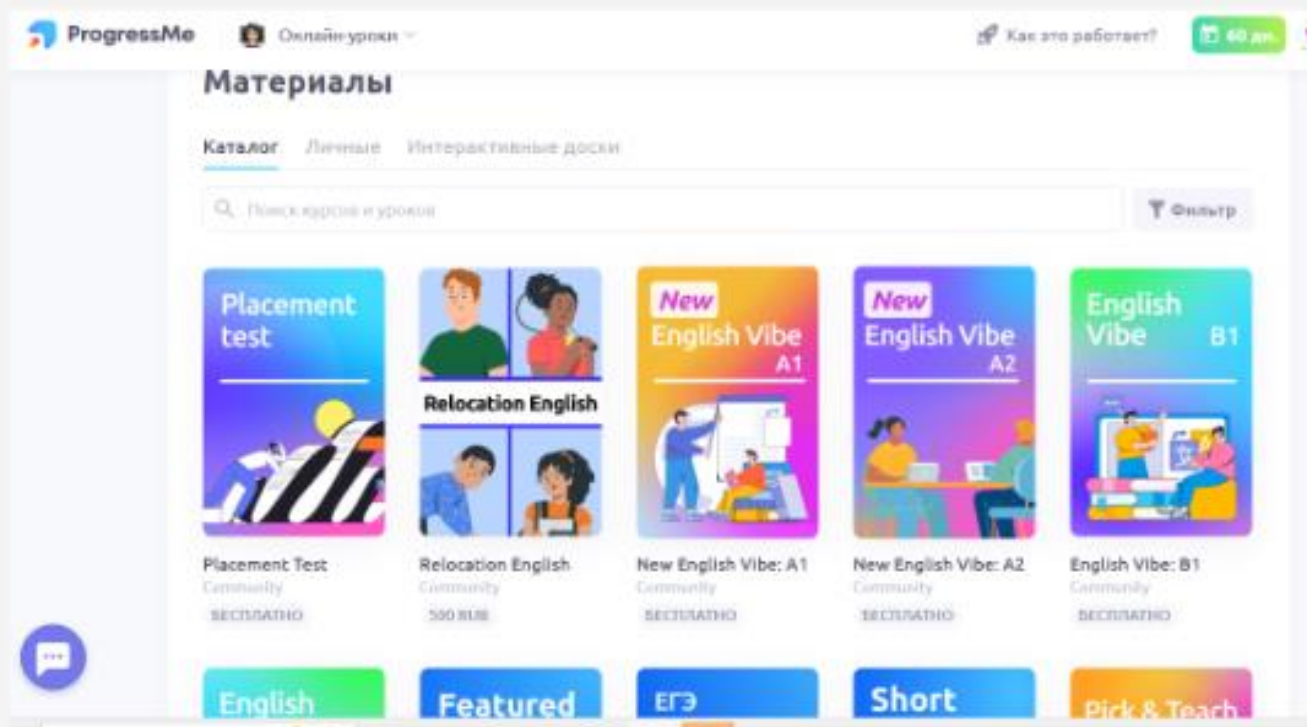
ProgressMe Онлайн-уроки Как это работает? 60 дн.

Материалы

Каталог Личные Интерактивные доски

Поиск курсов и уроков

Фильтр

Placement test

Placement Test
Community
БЕСПЛАТНО

Relocation English

Relocation English
Community
500 RUB

New English Vibe A1

New English Vibe: A1
Community
БЕСПЛАТНО

New English Vibe A2

New English Vibe: A2
Community
БЕСПЛАТНО

English Vibe B1

English Vibe: B1
Community
БЕСПЛАТНО

English

Featured

ЕГЭ

Short

Pick & Teach